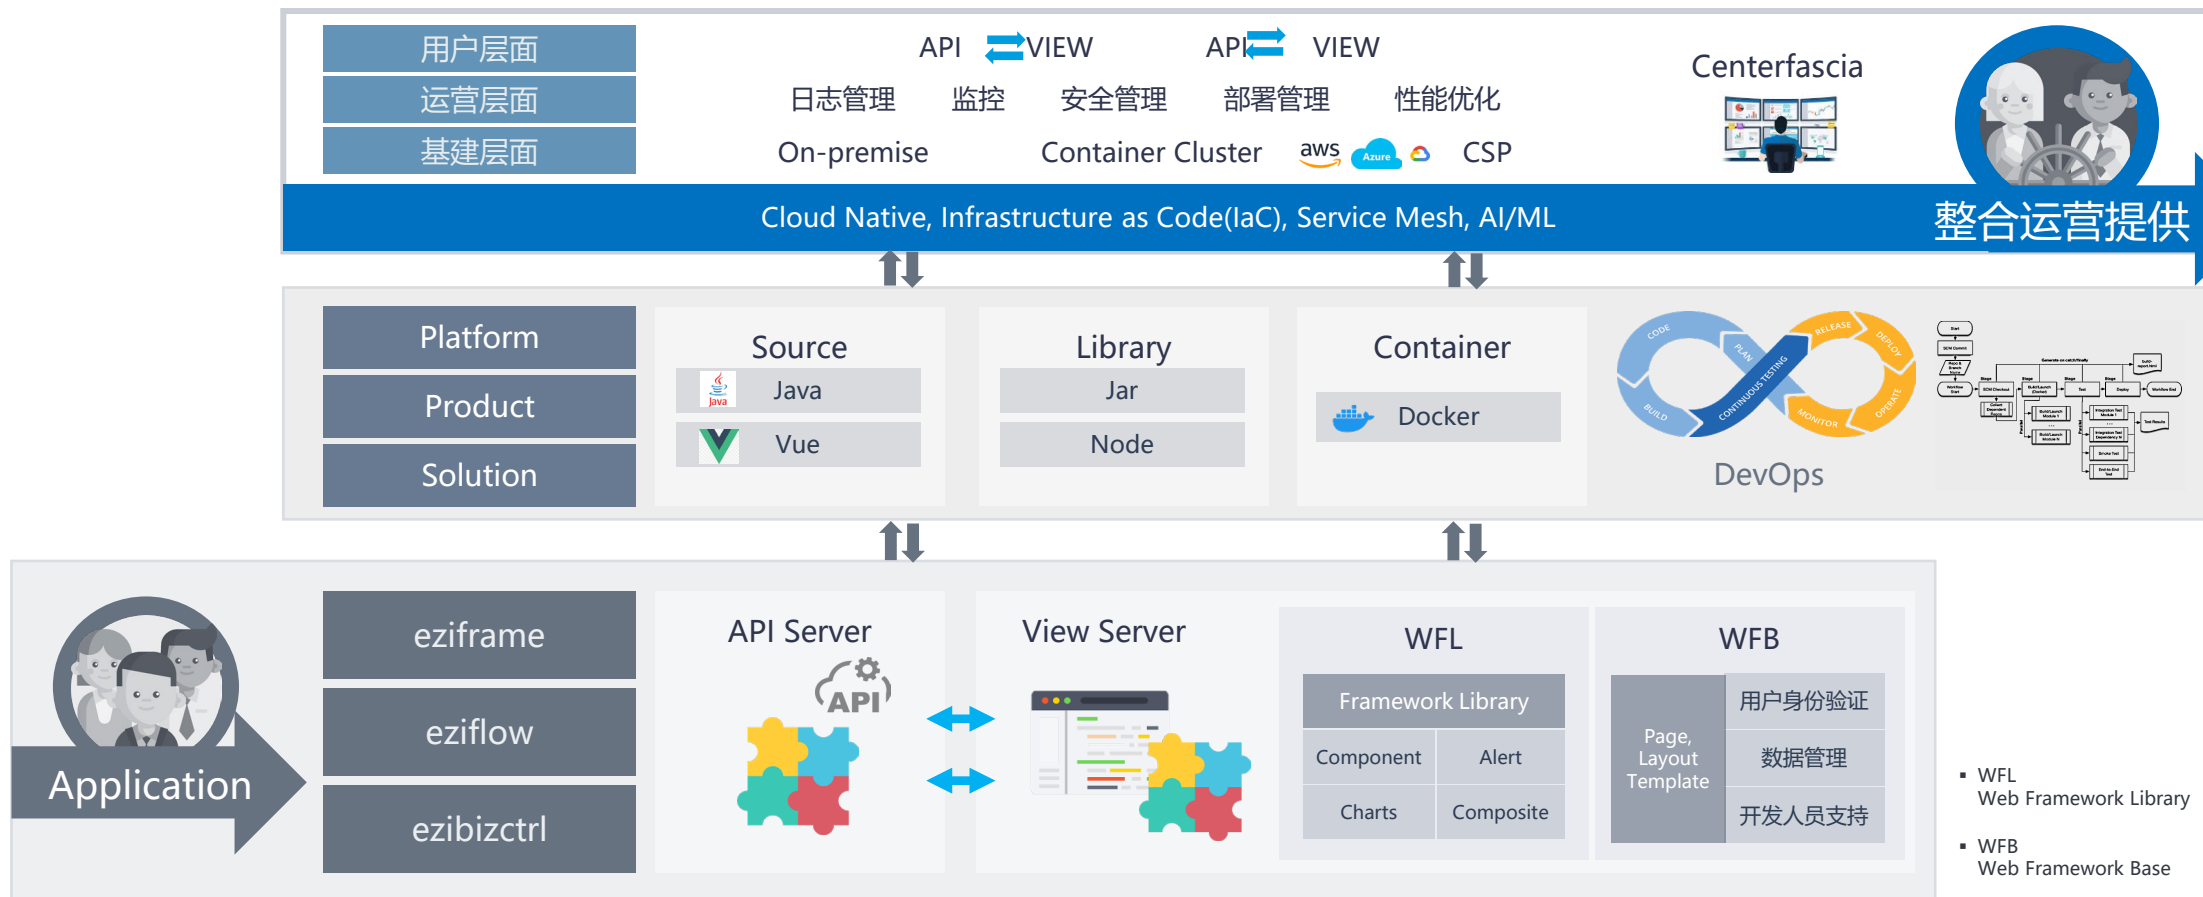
用户层面
运营层面
基建层面

API VIEW API VIEW
日志管理 监控 安全管理 部署管理 性能优化
On-premise Container Cluster aws Azure CSP

Centerfascia

Cloud Native, Infrastructure as Code(IaC), Service Mesh, AI/ML

整合运营提供

Platform
Product
Solution

Source
Java
Vue

Library
Jar
Node

Container
Docker

CODE PLAN BUILD CONTINUOUS TESTING RELEASE DEPLOY OPERATE MONITOR
DevOps

Application

eziframe
eziflow
ezibizctrl

API Server
API

View Server

WFL
Framework Library

| Component | Alert |
|---|---|
| Charts | Composite |

WFB
Page, Layout Template
用户身份验证
数据管理
开发人员支持

▪ WFL
Web Framework Library

▪ WFB
Web Framework Base